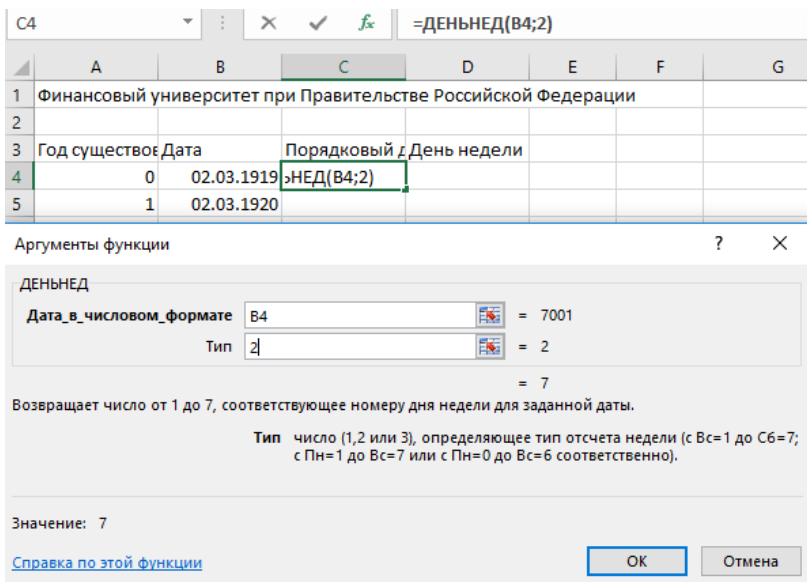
C4 | $f_x$ | =ДЕНЬНЕД(B4;2)

| | A | B | C | D | E | F | G |
|---|---|---|---|---|---|---|---|
| 1 | Финансовый университет при Правительстве Российской Федерации | | | | | | |
| 2 | | | | | | | |
| 3 | Год существов | Дата | Порядковый д | День недели | | | |
| 4 | 0 | 02.03.1919 | ›НЕД(B4;2) | | | | |
| 5 | 1 | 02.03.1920 | | | | | |

Аргументы функции ? ×

ДЕНЬНЕД

Дата_в_числовом_формате B4 = 7001

Тип 2 = 2

= 7

Возвращает число от 1 до 7, соответствующее номеру дня недели для заданной даты.

Тип число (1,2 или 3), определяющее тип отсчета недели (с Вс=1 до Сб=7; с Пн=1 до Вс=7 или с Пн=0 до Вс=6 соответственно).

Значение: 7

Справка по этой функции

ОК Отмена